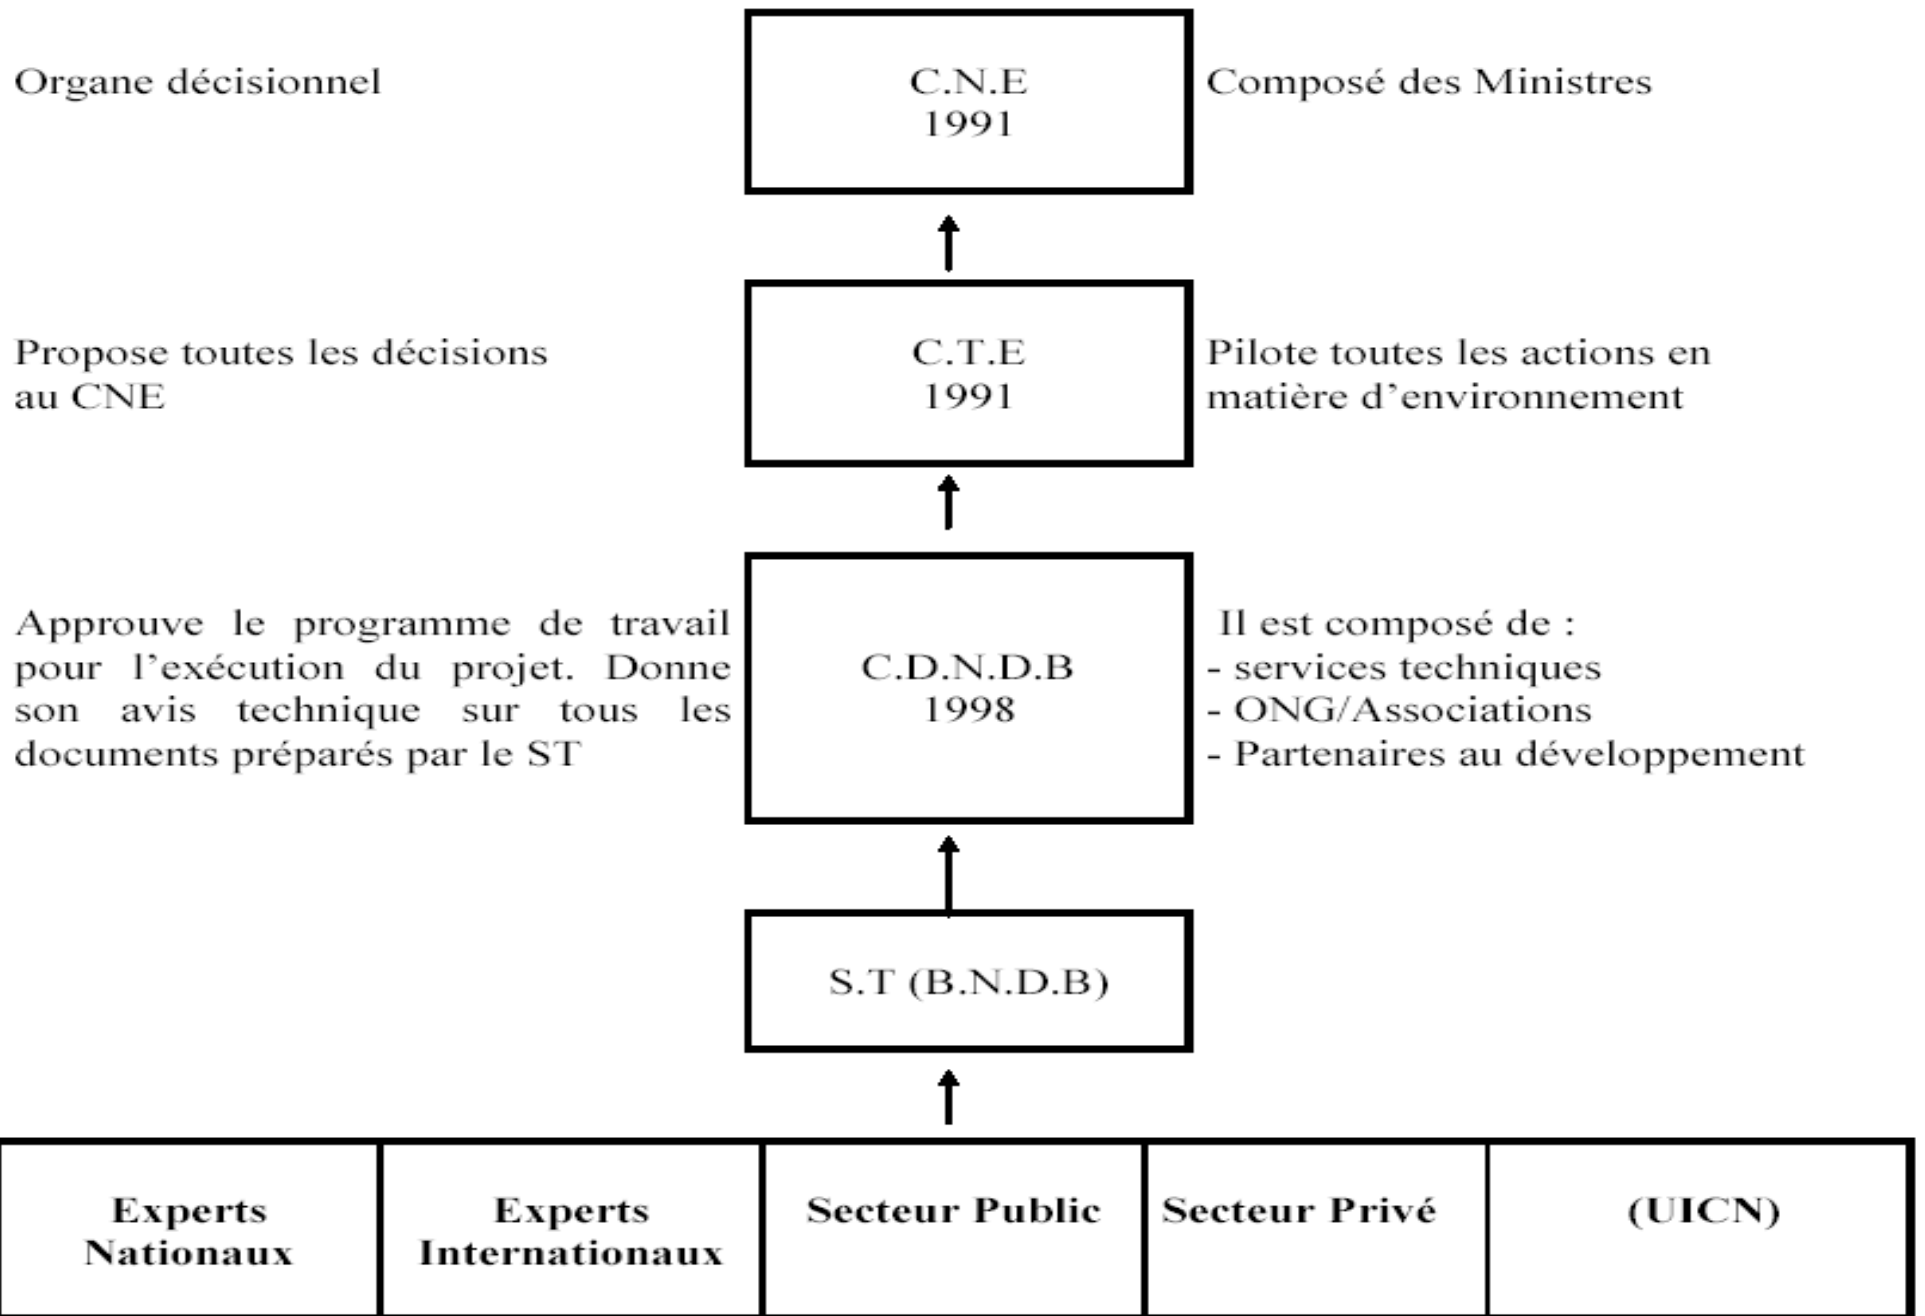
Organe décisionnel

C.N.E
1991

Composé des Ministres

Propose toutes les décisions au CNE

C.T.E
1991

Pilote toutes les actions en matière d'environnement

Approuve le programme de travail pour l'exécution du projet. Donne son avis technique sur tous les documents préparés par le ST

C.D.N.D.B
1998

Il est composé de :
- services techniques
- ONG/Associations
- Partenaires au développement

S.T (B.N.D.B)

| Experts Nationaux | Experts Internationaux | Secteur Public | Secteur Privé | (UICN) |
|---|---|---|---|---|